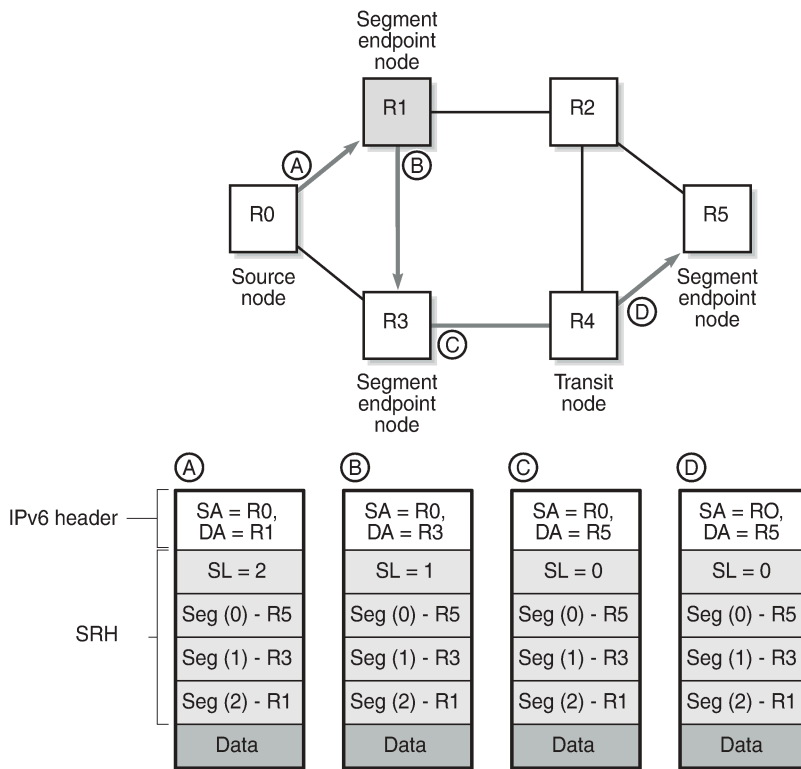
Segment endpoint node

R1

R2

A

B

R0

R5

Source node

R3

R4

D

Segment endpoint node

C

Segment endpoint node

Transit node

A

B

C

D

IPv6 header

| SA = R0, DA = R1 |
|---|
| SL = 2 |
| Seg (0) - R5 |
| Seg (1) - R3 |
| Seg (2) - R1 |
| Data |

SRH

| SA = R0, DA = R3 |
|---|
| SL = 1 |
| Seg (0) - R5 |
| Seg (1) - R3 |
| Seg (2) - R1 |
| Data |

| SA = R0, DA = R5 |
|---|
| SL = 0 |
| Seg (0) - R5 |
| Seg (1) - R3 |
| Seg (2) - R1 |
| Data |

| SA = RO, DA = R5 |
|---|
| SL = 0 |
| Seg (0) - R5 |
| Seg (1) - R3 |
| Seg (2) - R1 |
| Data |